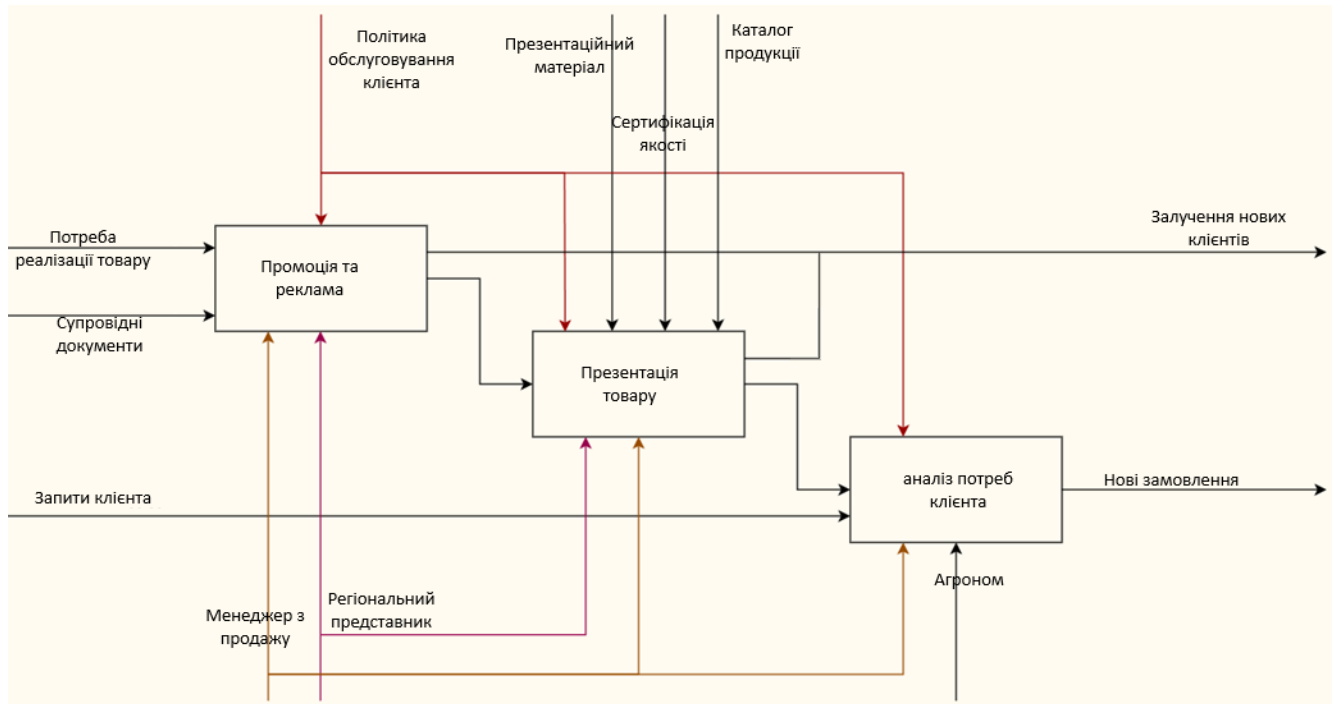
Політика обслуговування клієнта

Презентаційний матеріал

Каталог продукції

Сертифікація якості

Потреба реалізації товару

Супровідні документи

Промоція та реклама

Залучення нових клієнтів

Презентація товару

Запити клієнта

аналіз потреб клієнта

Нові замовлення

Агроном

Менеджер з продажу

Регіональний представник